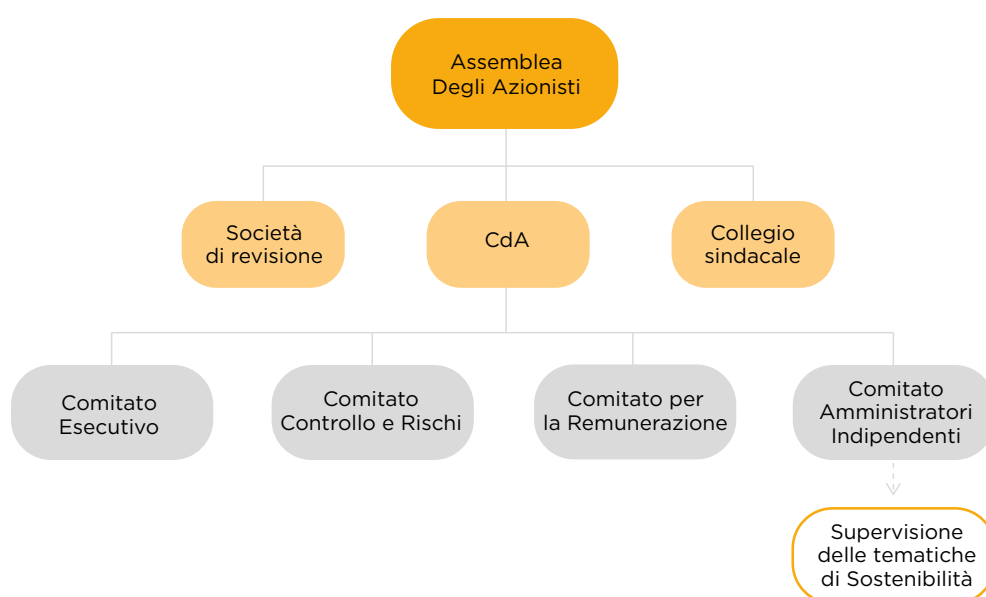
Assemblea Degli Azionisti

Società di revisione

CdA

Collegio sindacale

Comitato Esecutivo

Comitato Controllo e Rischi

Comitato per la Remunerazione

Comitato Amministratori Indipendenti

Supervisione delle tematiche di Sostenibilità